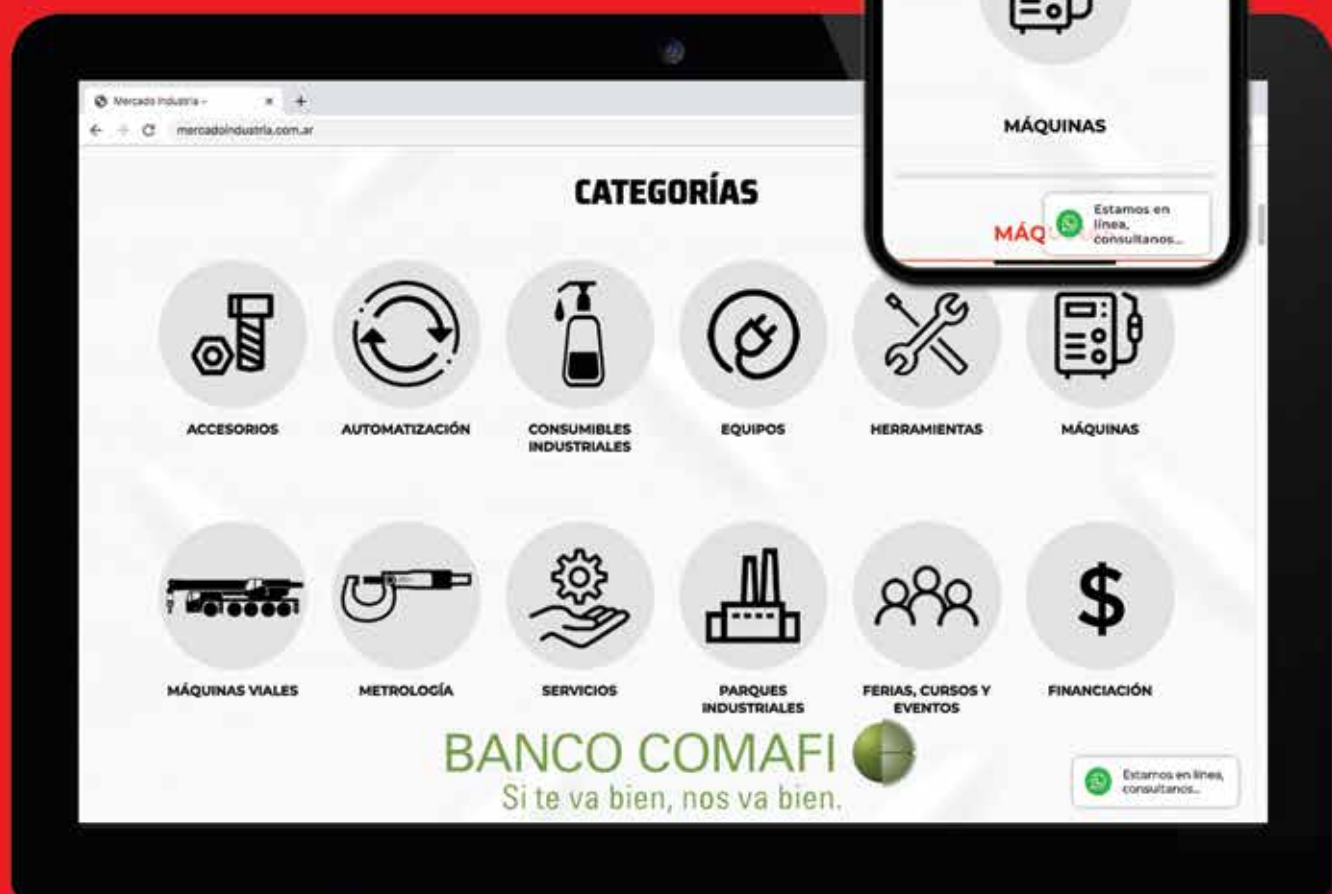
Mercado Industria -
mercadoindustria.com.ar

MÁQUINAS

MÁQ

Estamos en línea, consultanos...

CATEGORÍAS

ACCESORIOS
AUTOMATIZACIÓN
CONSUMIBLES INDUSTRIALES
EQUIPOS
HERRAMIENTAS
MÁQUINAS

MÁQUINAS VIALES
METROLOGÍA
SERVICIOS
PARQUES INDUSTRIALES
FERIAS, CURSOS Y EVENTOS
FINANCIACIÓN

BANCO COMAFI
Si te va bien, nos va bien.

Estamos en línea, consultanos...